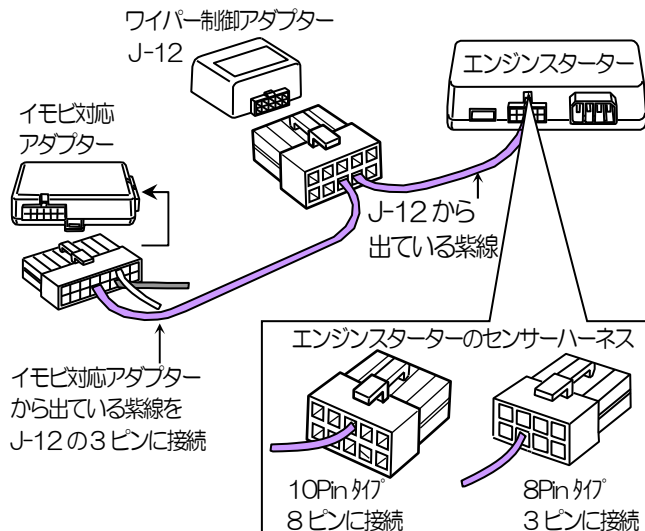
ワイパー制御アダプター
J-12

エンジンスターター

イモビ対応
アダプター

J-12から
出ている紫線

エンジンスターターのセンサーハーネス

イモビ対応アダプター
から出ている紫線を
J-12の3ピンに接続

10Pin タイプ
8ピンに接続

8Pin タイプ
3ピンに接続